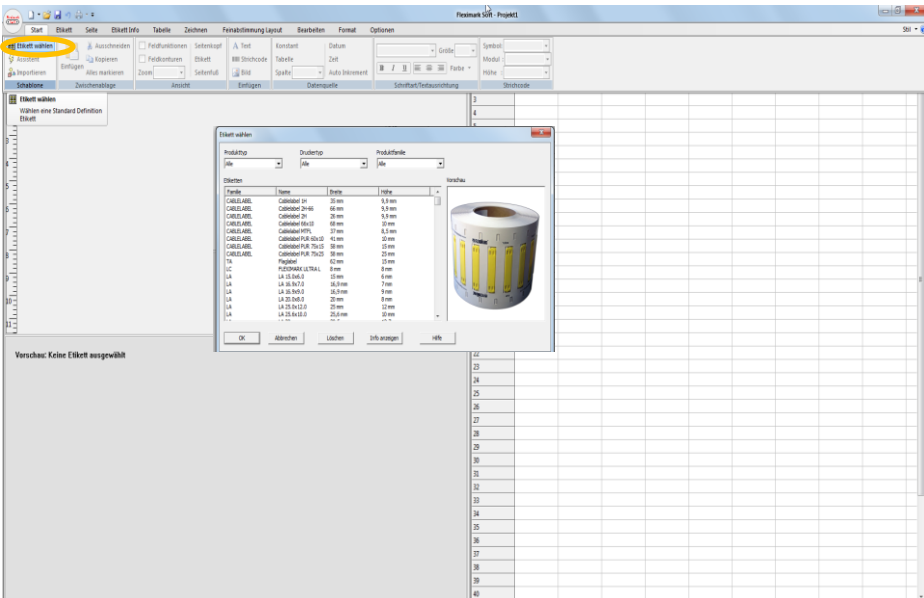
Fleximark Soft - Projekt1

Start Etikett Seite Etikett Info Tabelle Zeichnen Feinabstimmung Layout Bearbeiten Format Optionen

Stil

Etikett wählen
Assistent
Importieren
Schablone

Ausschneiden
Kopieren
Einfügen
Alles markieren
Zwischenablage

Feldfunktionen
Feldkonturen
Zoom
Seitenkopf
Etikett
Seitenfuß
Ansicht

Text
Strichcode
Bild
Einfügen

Konstant
Tabelle
Spalte
Datum
Zeit
Auto Inkrement
Datenquelle

Größe
B I U
Farbe
Schriftart/Textausrichtung

Symbol
Modul
Höhe
Strichcode

Etikett wählen
Wählen eine Standard Definition Etikett

Etikett wählen

Produkttyp
Alle
Druckertyp
Alle
Produktfamilie
Alle

Etiketten
Vorschau

| Familie | Name | Breite | Höhe |
|---|---|---|---|
| CABLELABEL | Cablelabel 1H | 35 mm | 9,9 mm |
| CABLELABEL | Cablelabel 2H+66 | 66 mm | 9,9 mm |
| CABLELABEL | Cablelabel 2H | 26 mm | 9,9 mm |
| CABLELABEL | Cablelabel 66x10 | 68 mm | 10 mm |
| CABLELABEL | Cablelabel MTPL | 37 mm | 8,5 mm |
| CABLELABEL | Cablelabel PUR 60x10 | 41 mm | 10 mm |
| CABLELABEL | Cablelabel PUR 75x15 | 58 mm | 15 mm |
| CABLELABEL | Cablelabel PUR 75x23 | 58 mm | 23 mm |
| TA | Flaglabel | 62 mm | 15 mm |
| LC | FLEXIMARK ULTRA L | 8 mm | 8 mm |
| LA | LA 15.0x6.0 | 15 mm | 6 mm |
| LA | LA 16.9x7.0 | 16,9 mm | 7 mm |
| LA | LA 16.9x9.0 | 16,9 mm | 9 mm |
| LA | LA 20.0x8.0 | 20 mm | 8 mm |
| LA | LA 25.0x12.0 | 25 mm | 12 mm |
| LA | LA 25.6x10.0 | 25,6 mm | 10 mm |

OK
Abbrechen
Löschen
Info anzeigen
Hilfe

Vorschau: Keine Etikett ausgewählt

3
4
22
23
24
25
26
27
28
29
30
31
32
33
34
35
36
37
38
39
40